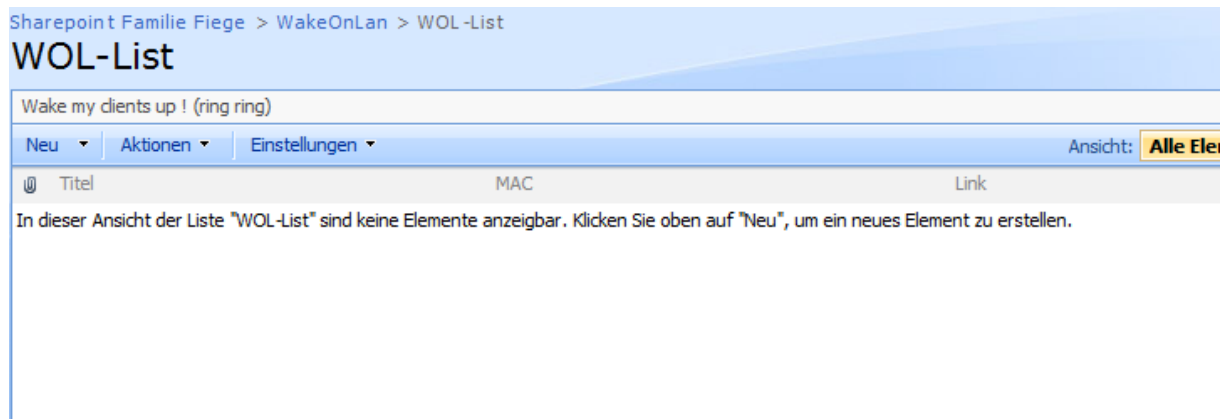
Sharepoint Familie Fiege > WakeOnLan > WOL-List

WOL-List

Wake my clients up ! (ring ring)

Neu ▾ Aktionen ▾ Einstellungen ▾ Ansicht: Alle Ele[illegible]

| Titel | MAC | Link |
|---|---|---|

In dieser Ansicht der Liste "WOL-List" sind keine Elemente anzeigbar. Klicken Sie oben auf "Neu", um ein neues Element zu erstellen.